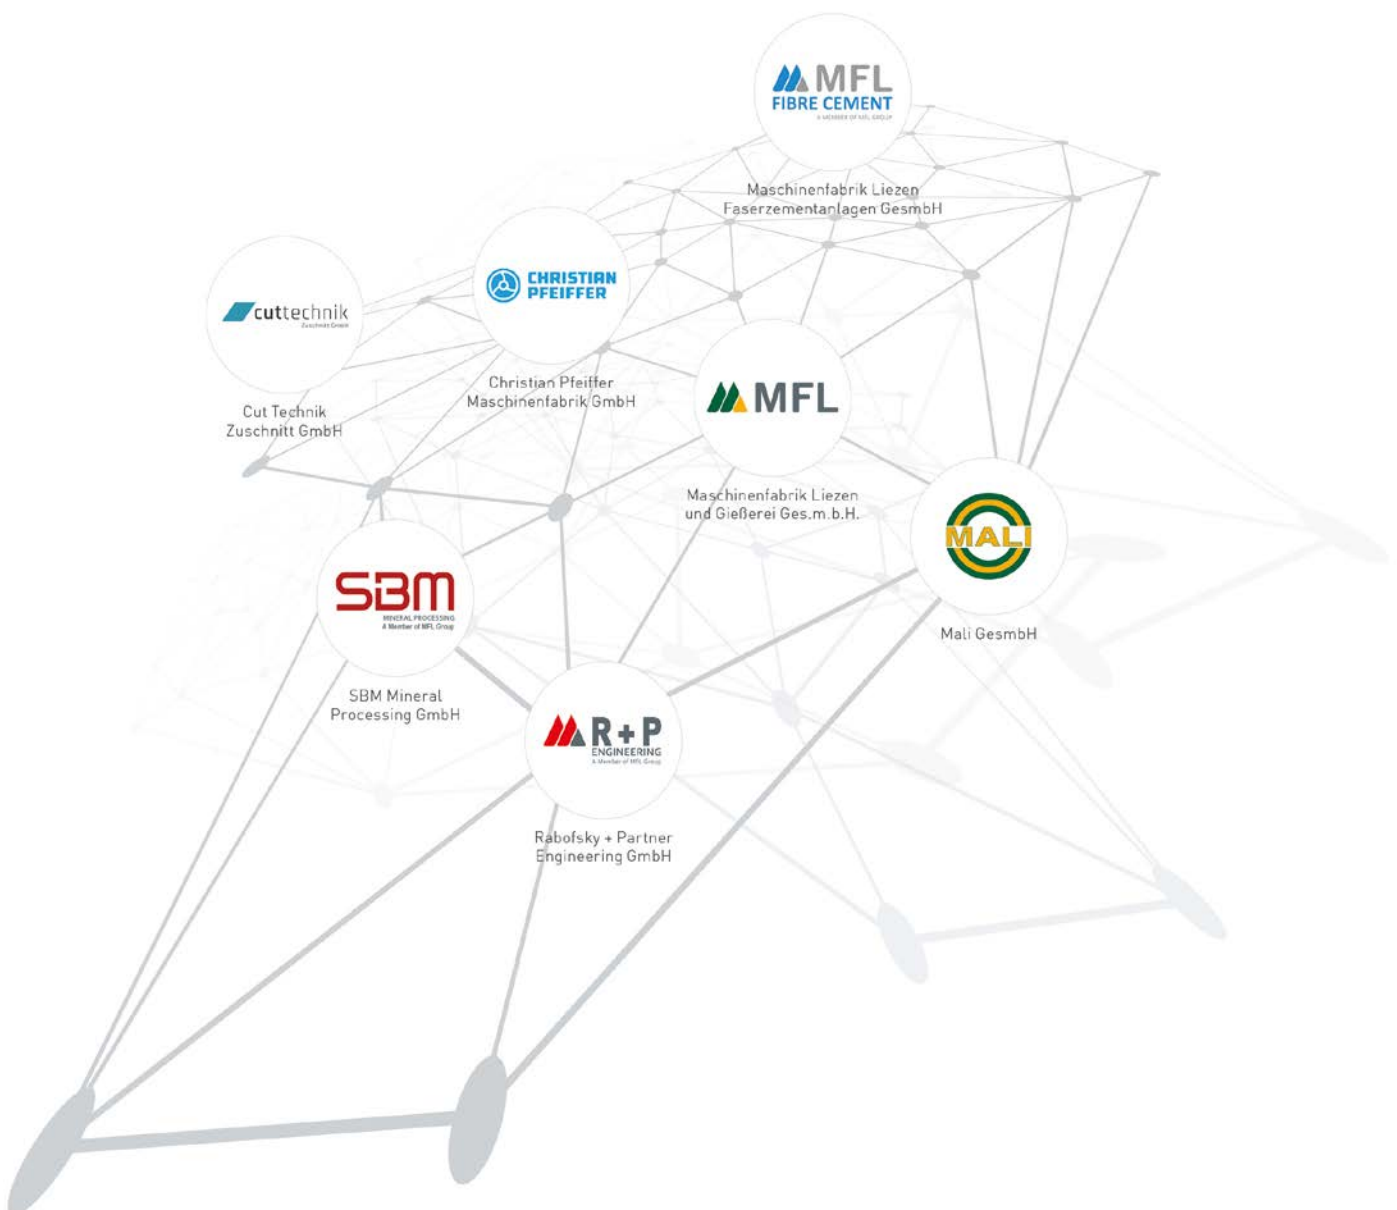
MFL
FIBRE CEMENT
A MEMBER OF MFL GROUP

Maschinenfabrik Liezen
Faserzementanlagen GesmbH

CHRISTIAN PFEIFFER

Christian Pfeiffer
Maschinenfabrik GmbH

cuttechnik
Zuschnitt GmbH

Cut Technik
Zuschnitt GmbH

MFL

Maschinenfabrik Liezen
und Gießerei Ges.m.b.H.

MALI

Mali GesmbH

SBM
MINERAL PROCESSING
A Member of MFL Group

SBM Mineral
Processing GmbH

R+P
ENGINEERING
A Member of MFL Group

Rabofsky + Partner
Engineering GmbH